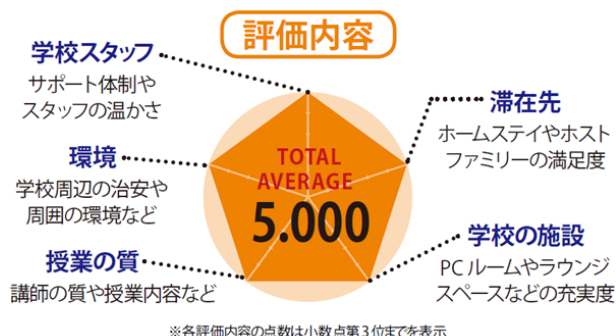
評価内容

学校スタッフ
サポート体制やスタッフの温かさ

滞在先
ホームステイやホストファミリーの満足度

環境
学校周辺の治安や周囲の環境など

TOTAL AVERAGE
5.000

学校の施設
PCルームやラウンジスペースなどの充実度

授業の質
講師の質や授業内容など

※各評価内容の点数は小数点第3位までを表示